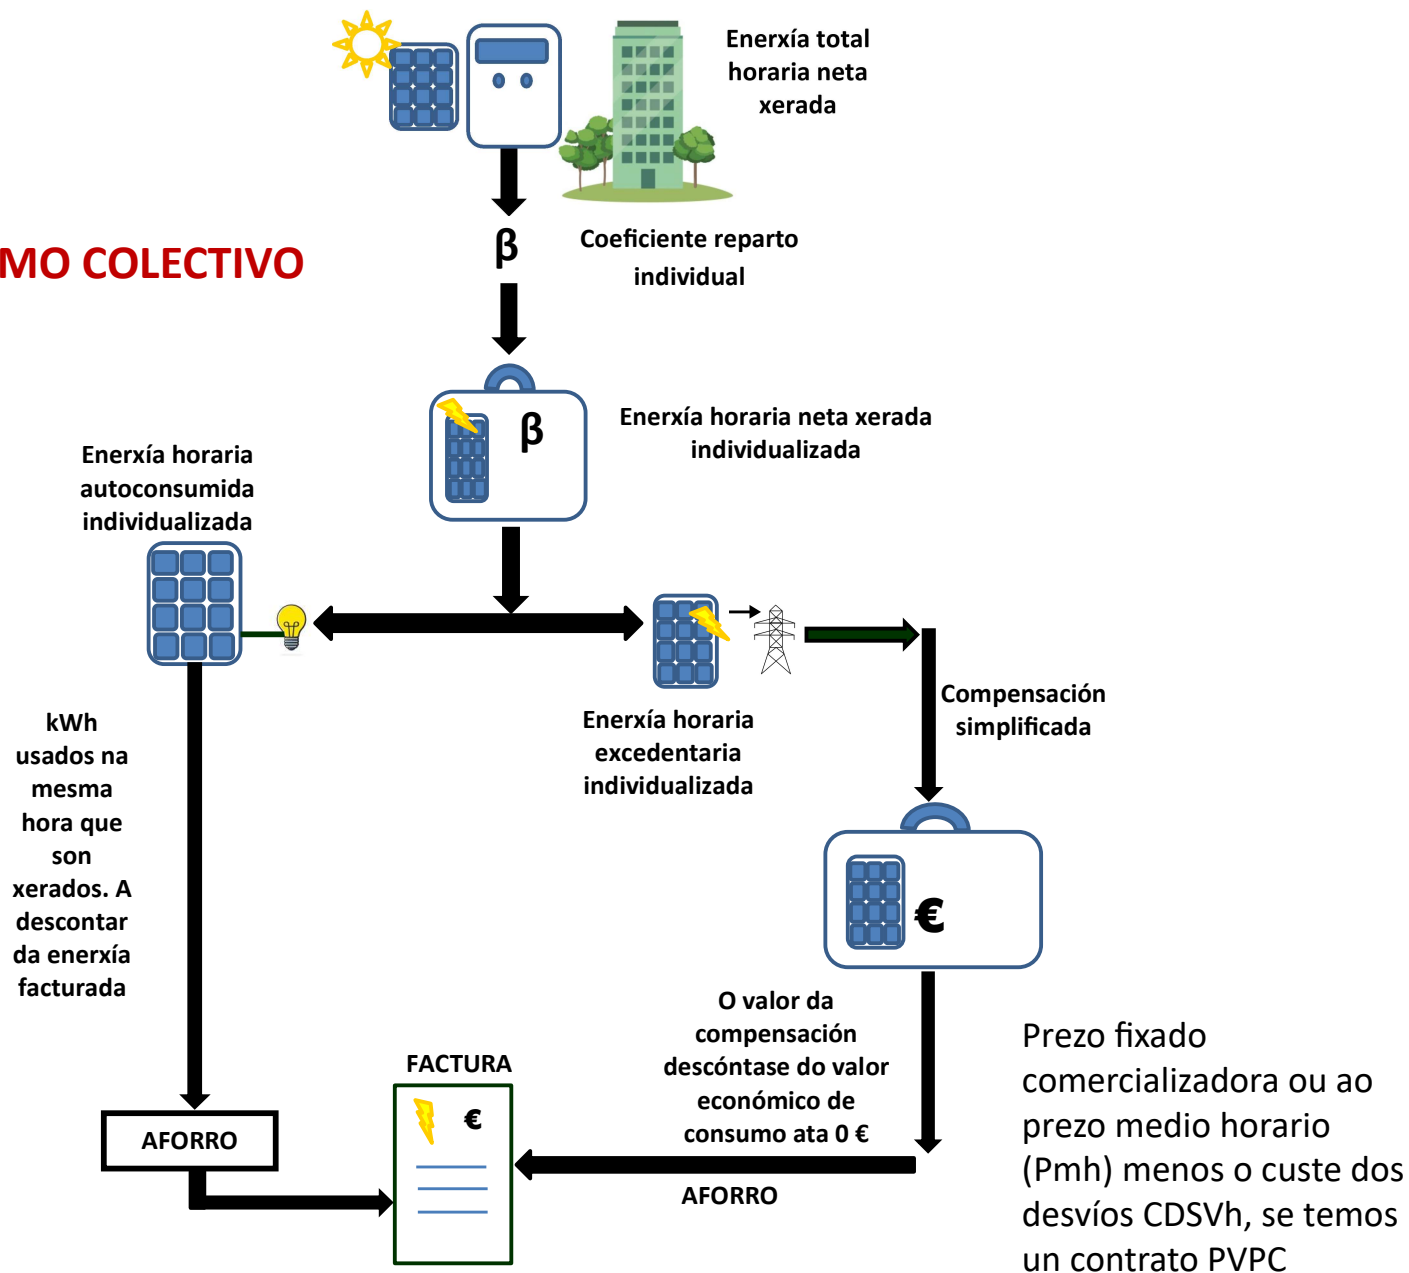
Enerxía total horaria neta xerada

MO COLECTIVO

β

Coeficiente reparto individual

β

Enerxía horaria neta xerada individualizada

Enerxía horaria autoconsumida individualizada

Enerxía horaria excedentaria individualizada

Compensación simplificada

kWh usados na mesma hora que son xerados. A descontar da enerxía facturada

€

O valor da compensación descóntase do valor económico de consumo ata 0 €

Prezo fixado comercializadora ou ao prezo medio horario (Pmh) menos o custe dos desvíos CDSVh, se temos un contrato PVPC

FACTURA

€

AFORRO

AFORRO